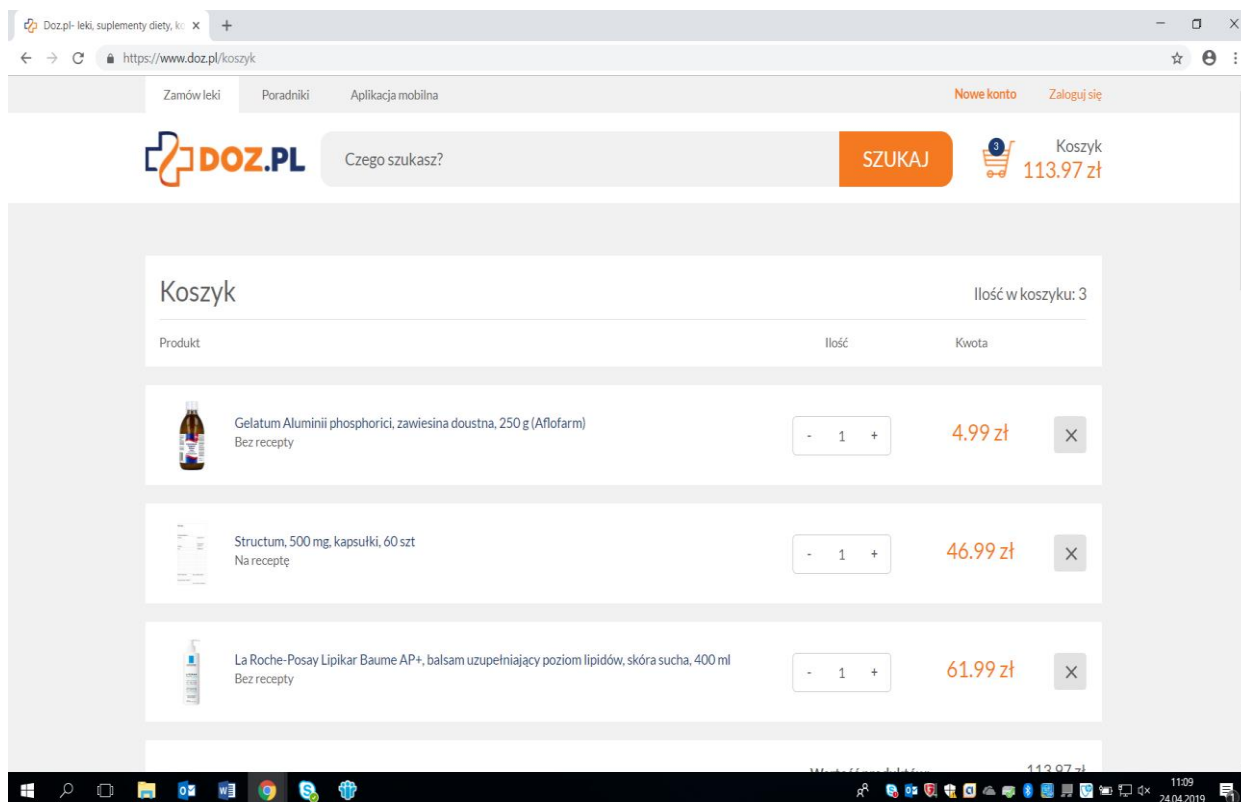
Doz.pl- leki, suplementy diety, ko ×

https://www.doz.pl/koszyk

Zamów leki Poradniki Aplikacja mobilna

Nowe konto Zaloguj się

DOZ.PL

Czego szukasz?

SZUKAJ

3

Koszyk
113.97 zł

Koszyk

Ilość w koszyku: 3

Produkt

Ilość

Kwota

Gelatum Aluminii phosphorici, zawiesina doustna, 250 g (Aflofarm)
Bez recepty

- 1 +

4.99 zł

×

Structum, 500 mg, kapsułki, 60 szt
Na receptę

- 1 +

46.99 zł

×

La Roche-Posay Lipikar Baume AP+, balsam uzupełniający poziom lipidów, skóra sucha, 400 ml
Bez recepty

- 1 +

61.99 zł

×

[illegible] 113.97 zł

11:09
24.04.2019